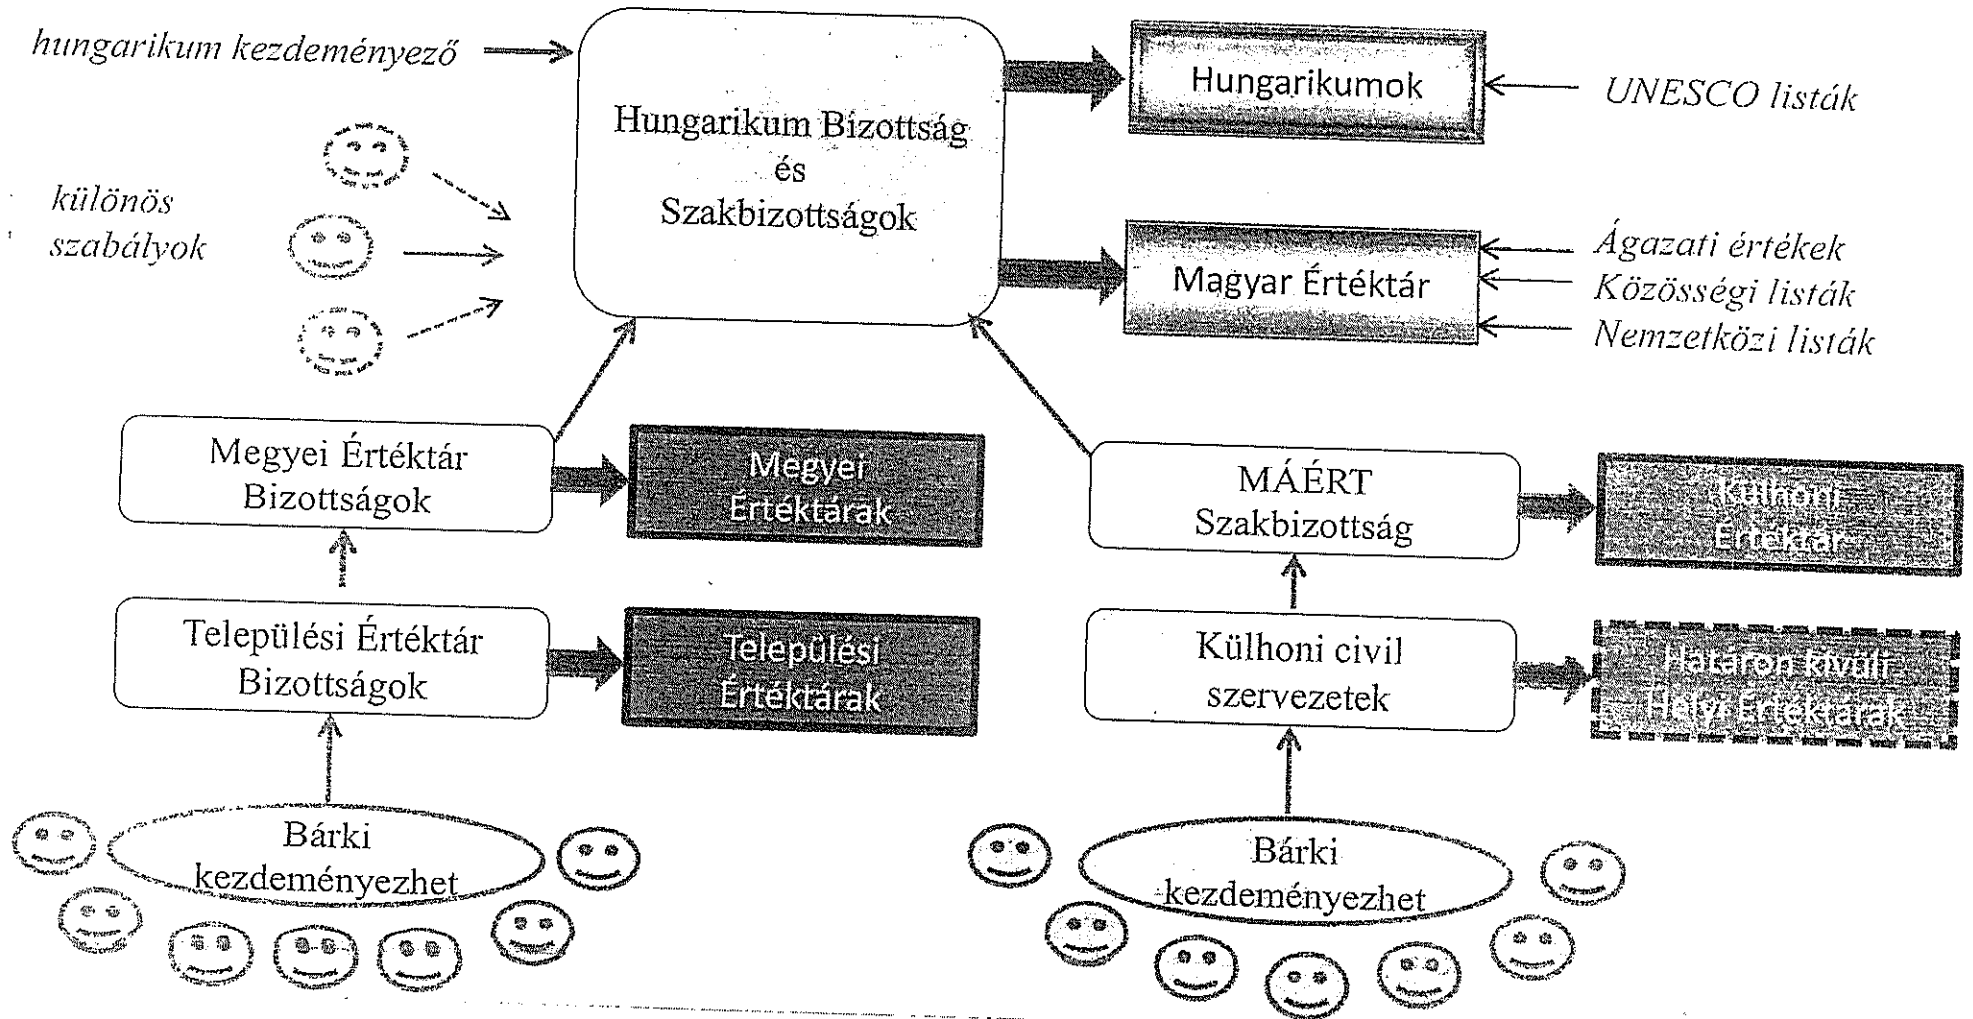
hungarikum kezdeményező

Hungarikum Bizottság és Szakbizottságok

Hungarikumok

UNESCO listák

különös szabályok

Magyar Értéktár

Ágazati értékek
Közösségi listák
Nemzetközi listák

Megyei Értéktár Bizottságok

Megyei Értéktárak

MÁÉRT Szakbizottság

Külhoni Értéktár

Települési Értéktár Bizottságok

Települési Értéktárak

Külhoni civil szervezetek

Határon kívüli Helyi Értéktárak

Bárki kezdeményezhet

Bárki kezdeményezhet